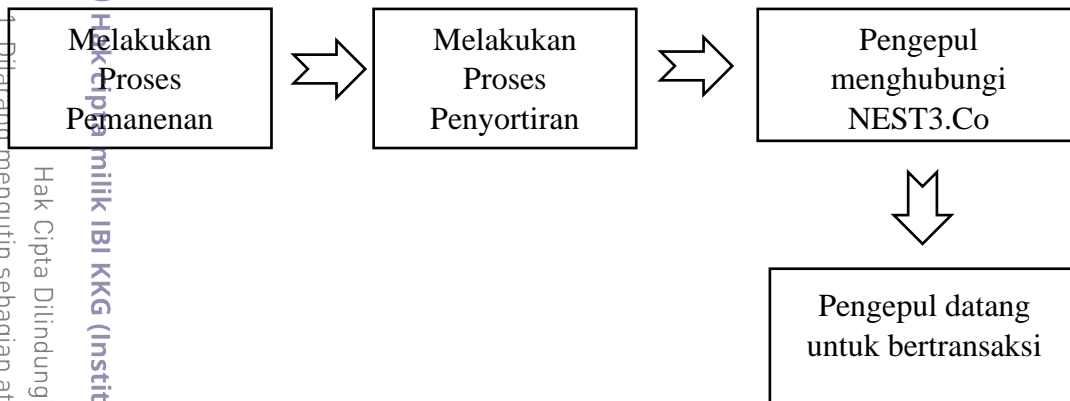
Melakukan Proses Pemanenan

Melakukan Proses Penyortiran

Pengepul menghubungi NEST3.Co

Pengepul datang untuk bertransaksi

© Hak cipta milik IBI KKG (Instit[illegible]

Hak Cipta Dilindung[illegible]

1. Dilarang mengutip sebagian at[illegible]